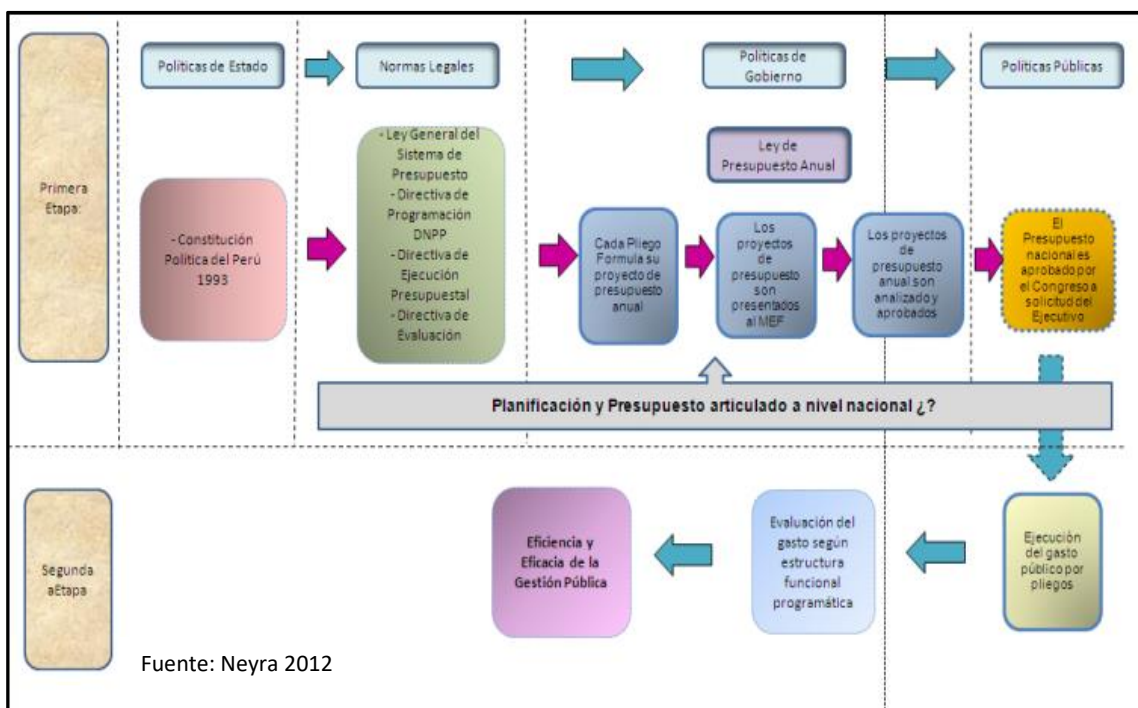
Primera Etapa:

Políticas de Estado

Normas Legales

Políticas de Gobierno

Políticas Públicas

- Constitución Política del Perú 1993

- Ley General del Sistema de Presupuesto
- Directiva de Programación DNPP
- Directiva de Ejecución Presupuestal
- Directiva de Evaluación

Ley de Presupuesto Anual

Cada Pliego Formula su proyecto de presupuesto anual

Los proyectos de presupuesto son presentados al MEF

Los proyectos de presupuesto anual son analizado y aprobados

El Presupuesto nacional es aprobado por el Congreso a solicitud del Ejecutivo

Planificación y Presupuesto articulado a nivel nacional ¿?

Segunda aEtapa

Eficiencia y Eficacia de la Gestión Pública

Evaluación del gasto según estructura funcional programática

Ejecución del gasto público por pliegos

Fuente: Neyra 2012